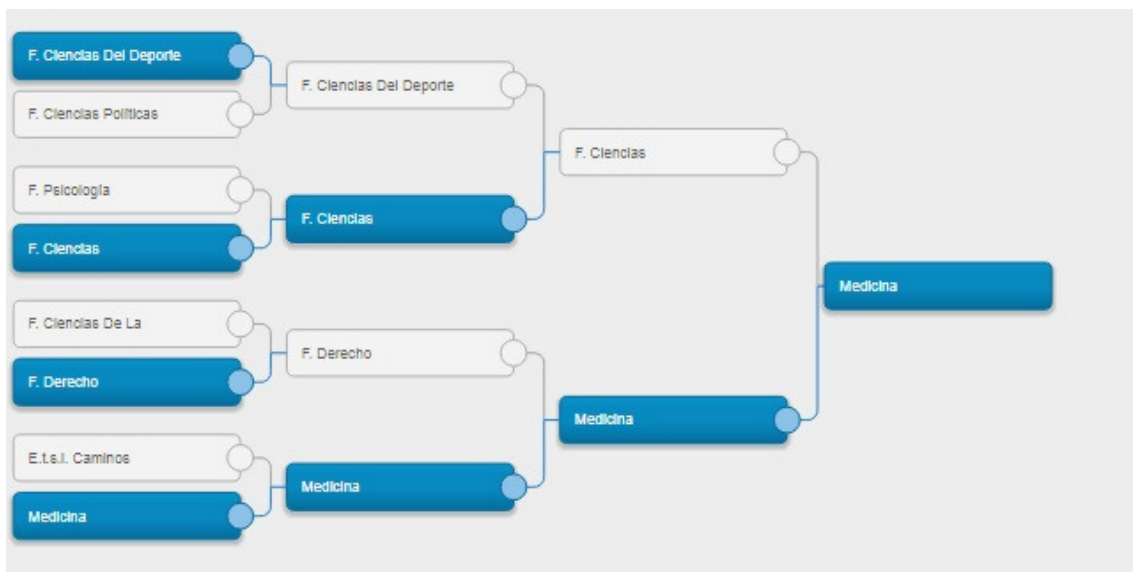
F. Ciencias Del Deporte
F. Ciencias Politicas
F. Psicologia
F. Ciencias
F. Ciencias De La
F. Derecho
E.t.s.i. Caminos
Medicina

F. Ciencias Del Deporte
F. Ciencias
F. Derecho
Medicina

F. Ciencias
Medicina

Medicina